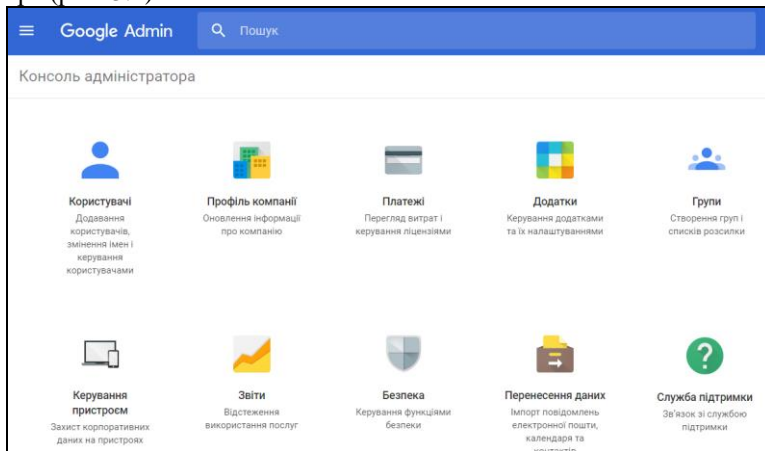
Google Admin

Пошук

Консоль адміністратора

Користувачі
Додавання користувачів, змінення імен і керування користувачами

Профіль компанії
Оновлення інформації про компанію

Платежі
Перегляд витрат і керування ліцензіями

Додатки
Керування додатками та їх налаштуваннями

Групи
Створення груп і списків розсилки

Керування пристроєм
Захист корпоративних даних на пристроях

Звіти
Відстеження використання послуг

Безпека
Керування функціями безпеки

Перенесення даних
Імпорт повідомлень електронної пошти, календаря та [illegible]

Служба підтримки
Зв'язок зі службою підтримки